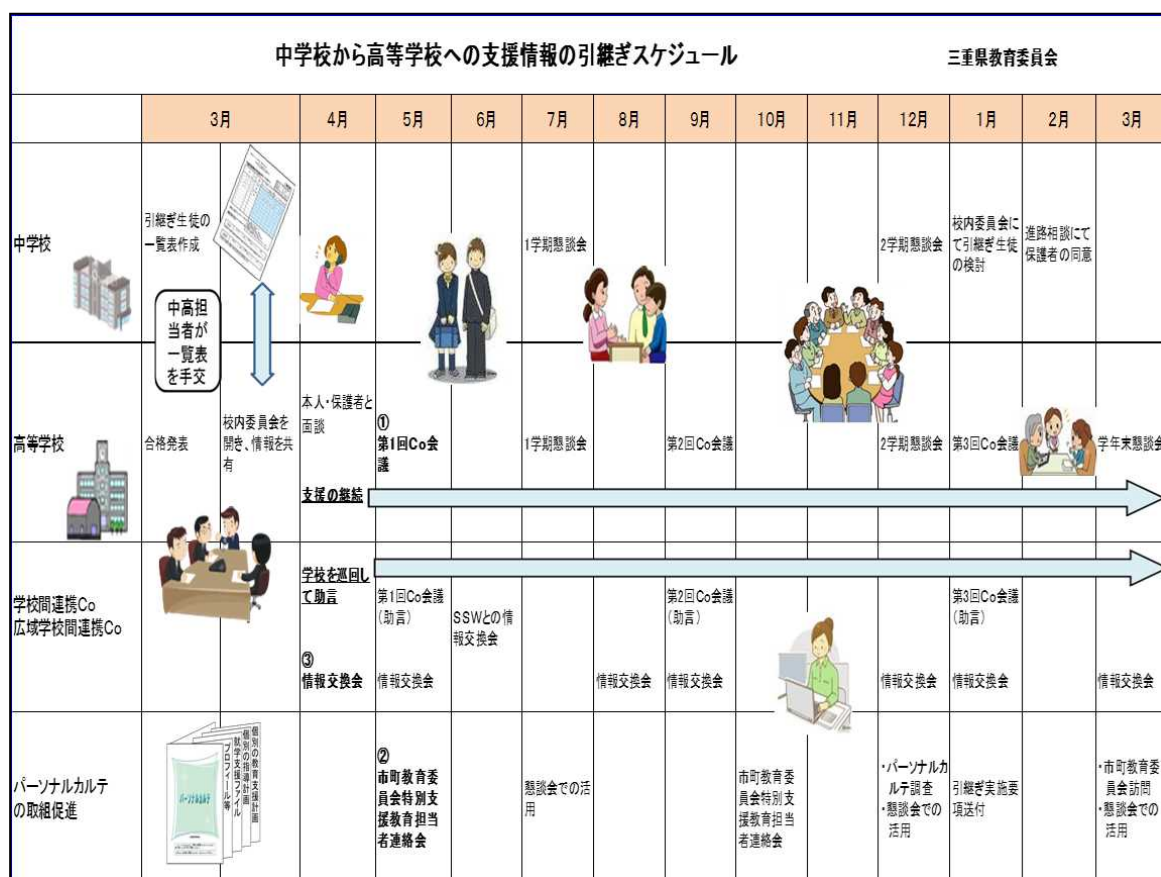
中学校から高等学校への支援情報の引継ぎスケジュール

三重県教育委員会

| | 3月 | | 4月 | 5月 | 6月 | 7月 | 8月 | 9月 | 10月 | 11月 | 12月 | 1月 | 2月 | 3月 |
|---|---|---|---|---|---|---|---|---|---|---|---|---|---|---|
| 中学校 | 引継ぎ生徒の一覧表作成 | | | | | 1学期懇談会 | | | | | 2学期懇談会 | 校内委員会にて引継ぎ生徒の検討 | 進路相談にて保護者の同意 | |
| 高等学校 | 合格発表 | 校内委員会を開き、情報を共有 | 本人・保護者と面談 支援の継続 | ① 第1回Co会議 | | 1学期懇談会 | | 第2回Co会議 | | | 2学期懇談会 | 第3回Co会議 | | 学年末懇談会 |
| 学校間連携Co 広域学校間連携Co | | | 学校を巡回して助言 ③ 情報交換会 | 第1回Co会議（助言） 情報交換会 | SSWとの情報交換会 | | 情報交換会 | 第2回Co会議（助言） 情報交換会 | | | 情報交換会 | 第3回Co会議（助言） 情報交換会 | | 情報交換会 |
| パーソナルカルテの取組促進 | | | | ② 市町教育委員会特別支援教育担当者連絡会 | | 懇談会での活用 | | | 市町教育委員会特別支援教育担当者連絡会 | | ・パーソナルカルテ調査 ・懇談会での活用 | 引継ぎ実施要項送付 | | ・市町教育委員会訪問 ・懇談会での活用 |

中高担当者が一覧表を手交

個別の教育支援計画
個別の指導計画
就学支援ファイル
プロフィール表等

パーソナルカルテ